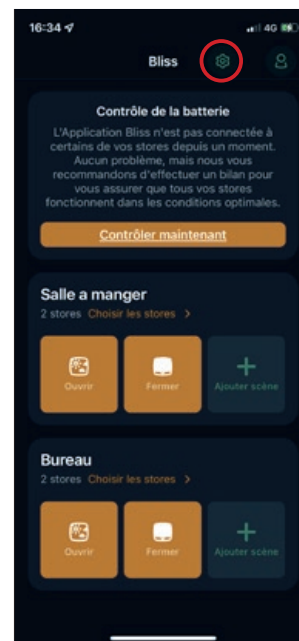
16:34
4G

Bliss

Contrôle de la batterie

L'Application Bliss n'est pas connectée à certains de vos stores depuis un moment. Aucun problème, mais nous vous recommandons d'effectuer un bilan pour vous assurer que tous vos stores fonctionnent dans les conditions optimales.

Contrôler maintenant

Salle a manger
2 stores Choisir les stores >

Ouvrir
Fermer
+
Ajouter scène

Bureau
2 stores Choisir les stores >

Ouvrir
Fermer
+
Ajouter scène